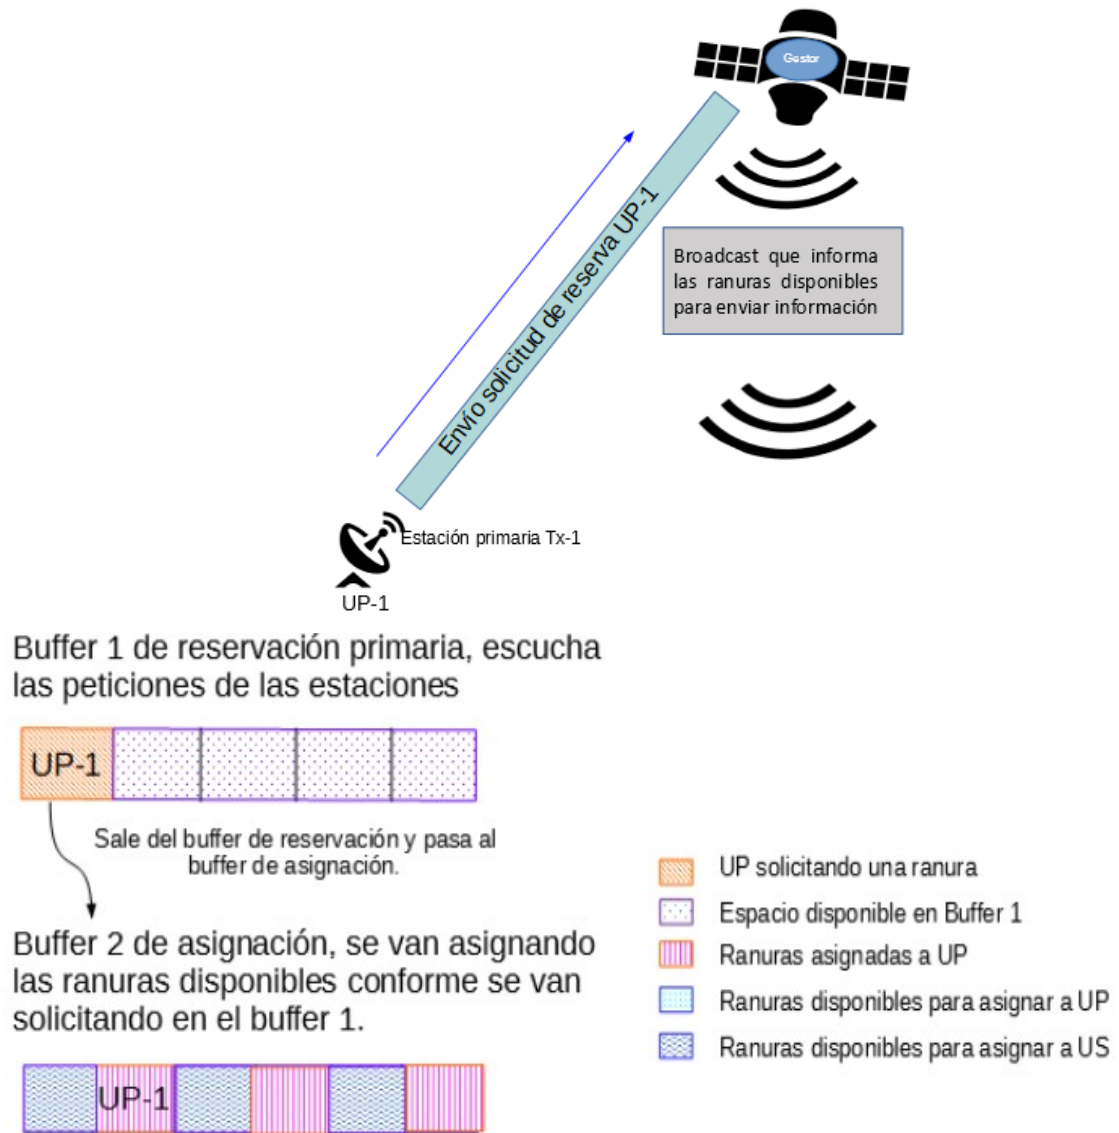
Gestor

Envío solicitud de reserva UP-1

Broadcast que informa las ranuras disponibles para enviar información

Estación primaria Tx-1

UP-1

Buffer 1 de reservación primaria, escucha las peticiones de las estaciones

UP-1

Sale del buffer de reservación y pasa al buffer de asignación.

Buffer 2 de asignación, se van asignando las ranuras disponibles conforme se van solicitando en el buffer 1.

UP-1

UP solicitando una ranura
Espacio disponible en Buffer 1
Ranuras asignadas a UP
Ranuras disponibles para asignar a UP
Ranuras disponibles para asignar a US